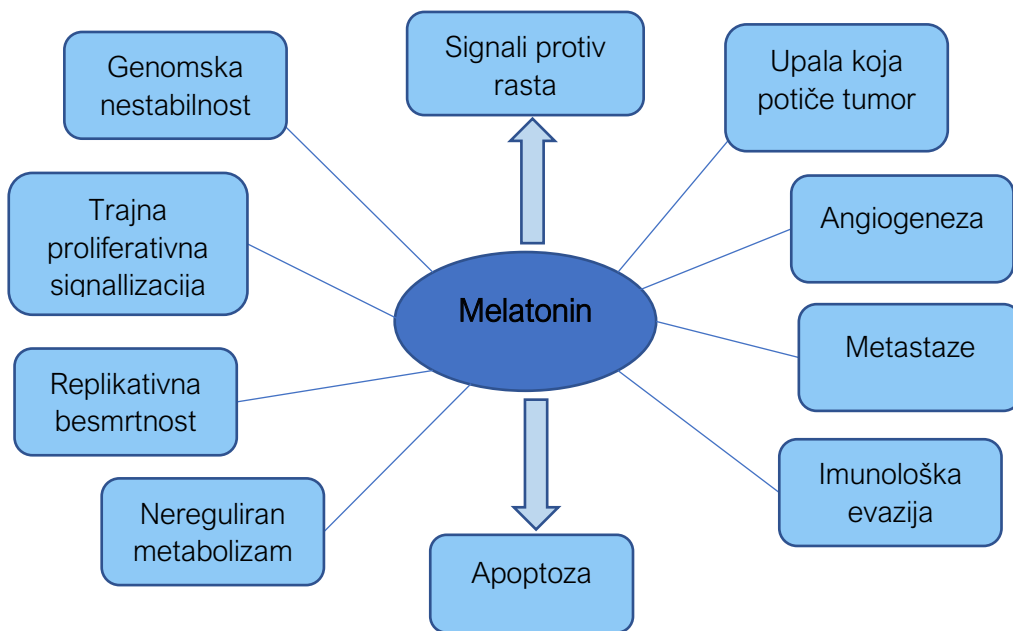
Signali protiv rasta

Genomska nestabilnost

Upala koja potiče tumor

Trajna proliferativna signallizacija

Angiogeneza

Melatonin

Metastaze

Replikativna besmrtnost

Imunološka evazija

Nereguliran metabolizam

Apoptoza